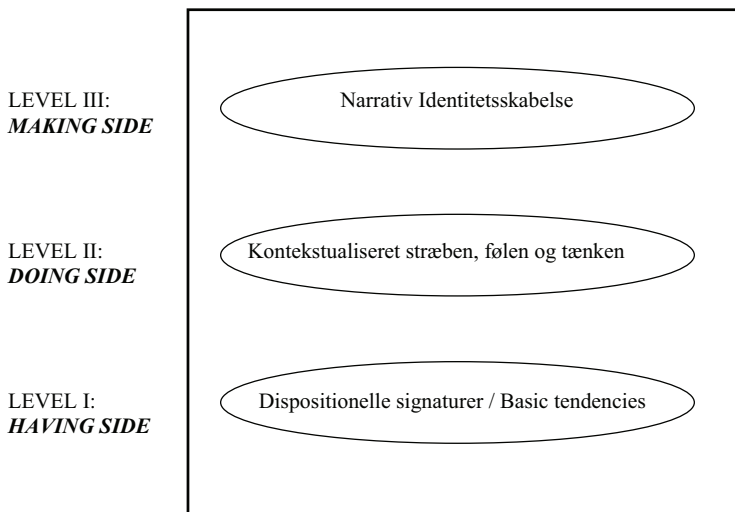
LEVEL III:
***MAKING SIDE***

Narrativ Identitetsskabelse

LEVEL II:
***DOING SIDE***

Kontekstualiseret stræben, følen og tænken

LEVEL I:
***HAVING SIDE***

Dispositionelle signaturer / Basic tendencies